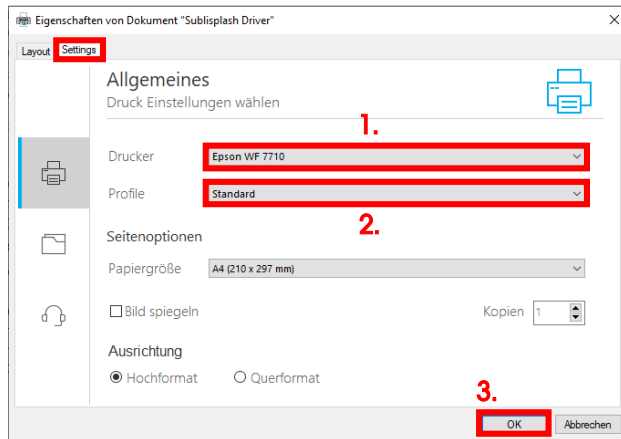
Eigenschaften von Dokument "Sublisplash Driver"

Layout Settings

Allgemeines
Druck Einstellungen wählen

1.

Drucker Epson WF 7710

Profile Standard

2.

Seitenoptionen

Papiergröße A4 (210 x 297 mm)

Bild spiegeln

Kopien 1

Ausrichtung

Hochformat Querformat

3.

OK Abbrechen